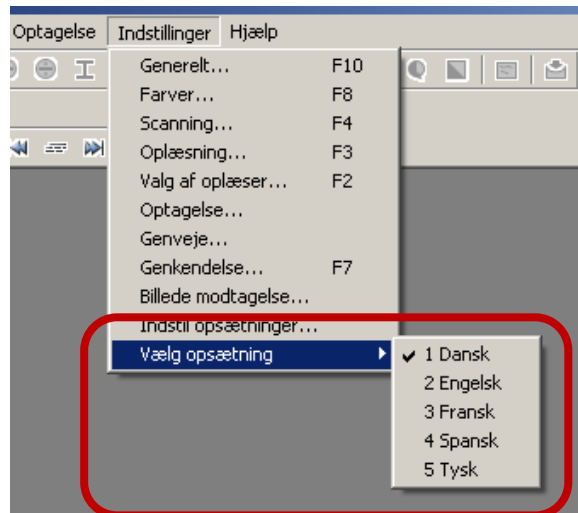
Optagelse Indstillinger Hjælp

Generelt... F10
Farver... F8
Scanning... F4
Oplæsning... F3
Valg af oplæser... F2
Optagelse...
Genveje...
Genkendelse... F7
Billede modtagelse...
Indstil opsætninger...
Vælg opsætning

✔ 1 Dansk
2 Engelsk
3 Fransk
4 Spansk
5 Tysk